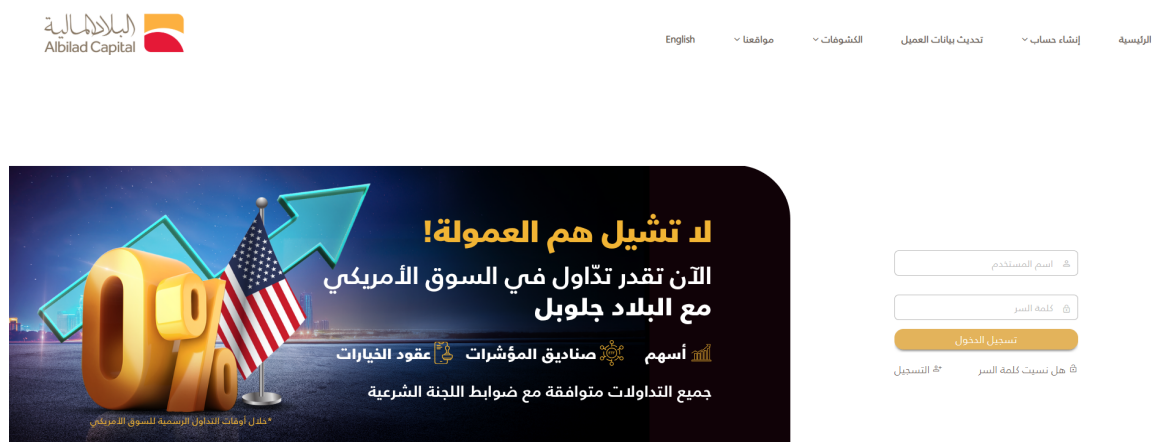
البلاد المالية
Albilad Capital

الرئيسية
إنشاء حساب
تحديث بيانات العميل
الكشوفات
مواقعنا
English

لا تشيل هم العمولة!
الآن تقدر تدّاول في السوق الأمريكي
مع البلاد جلوبل

أسهم
صناديق المؤشرات
عقود الخيارات

جميع التداولات متوافقة مع ضوابط اللجنة الشرعية

0%

*خلال أوقات التداول الرسمية للسوق الأمريكي

اسم المستخدم
كلمة السر
تسجيل الدخول
هل نسيت كلمة السر
التسجيل